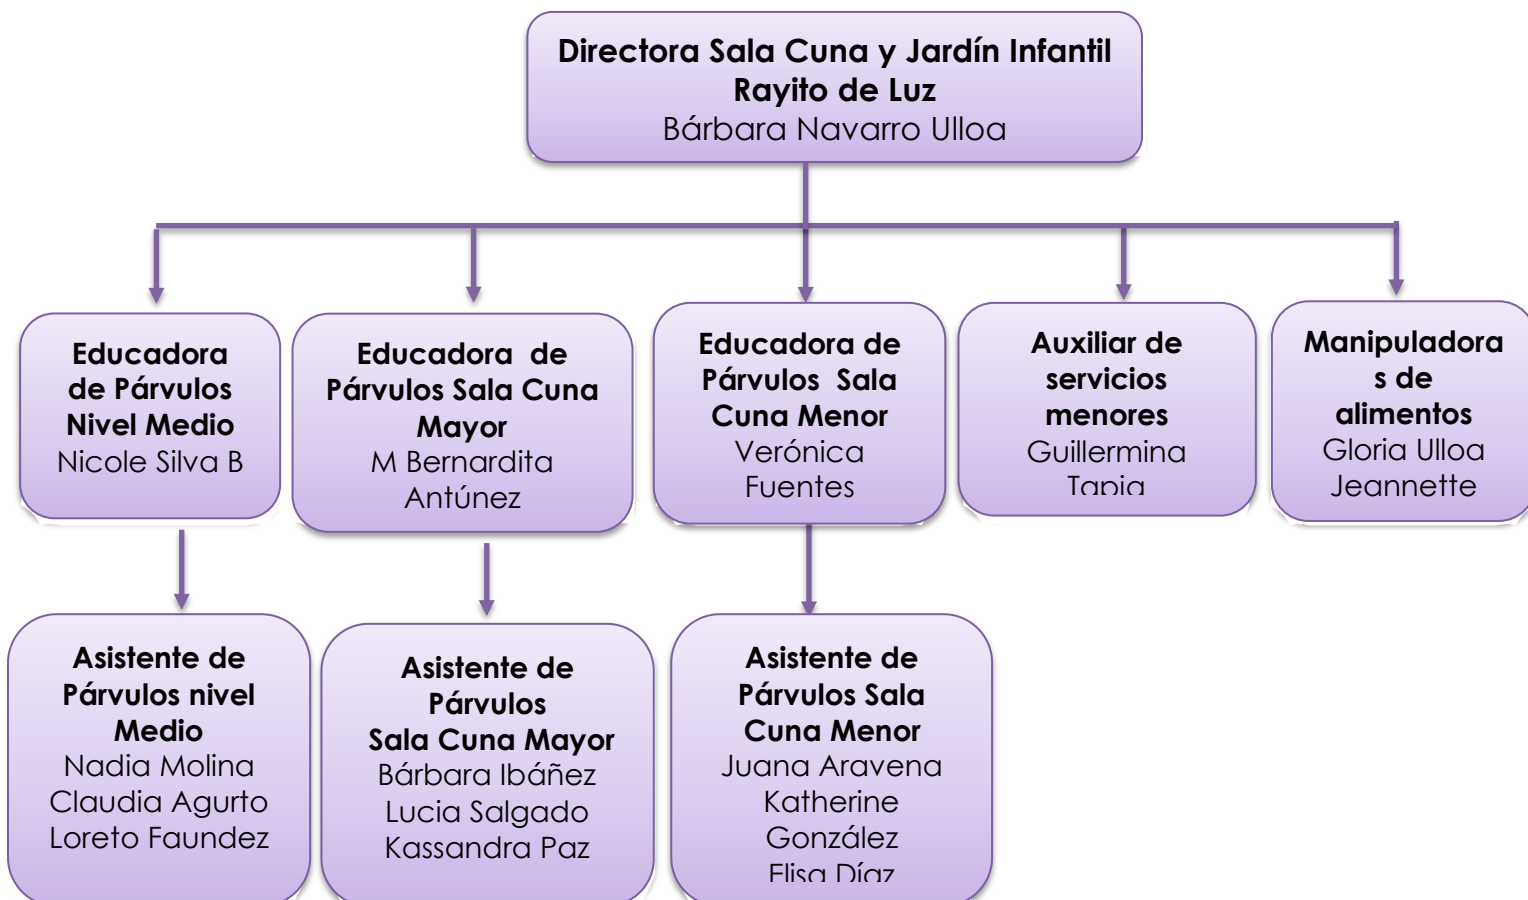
Directora Sala Cuna y Jardín Infantil Rayito de Luz
Bárbara Navarro Ulloa

Educadora de Párvulos Nivel Medio
Nicole Silva B

Educadora de Párvulos Sala Cuna Mayor
M Bernardita Antúnez

Educadora de Párvulos Sala Cuna Menor
Verónica Fuentes

Auxiliar de servicios menores
Guillermina Tapia

Manipuladoras de alimentos
Gloria Ulloa
Jeannette

Asistente de Párvulos nivel Medio
Nadia Molina
Claudia Agurto
Loreto Faundez

Asistente de Párvulos Sala Cuna Mayor
Bárbara Ibáñez
Lucia Salgado
Kassandra Paz

Asistente de Párvulos Sala Cuna Menor
Juana Aravena
Katherine González
Elisa Díaz